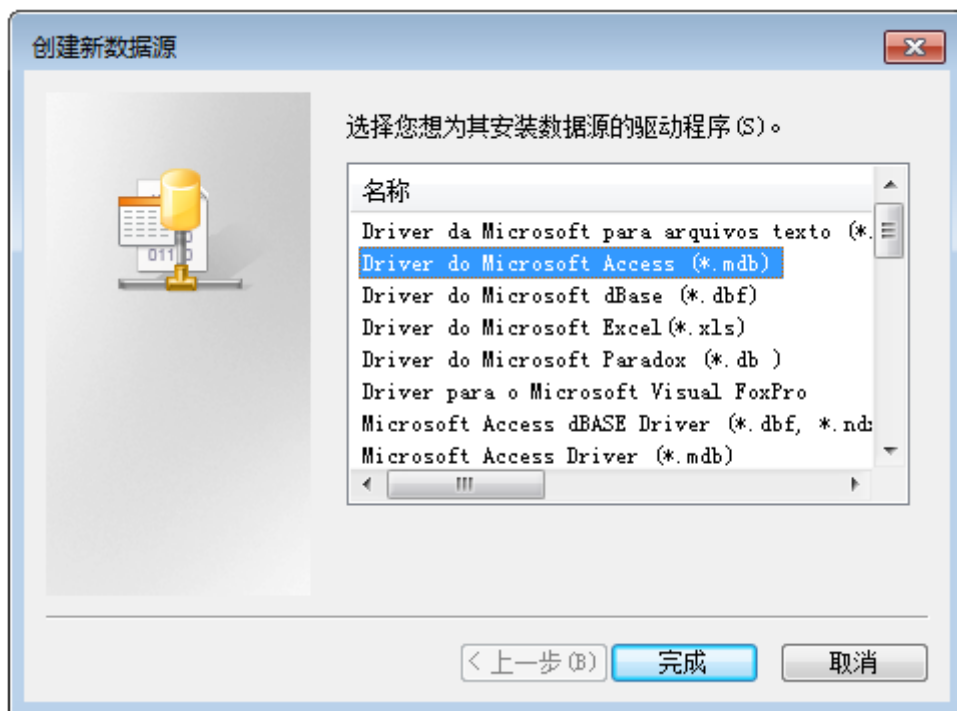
创建新数据源

选择您想为其安装数据源的驱动程序(S)。

名称

Driver da Microsoft para arquivos texto (*.
Driver do Microsoft Access (*.mdb)
Driver do Microsoft dBase (*.dbf)
Driver do Microsoft Excel(*.xls)
Driver do Microsoft Paradox (*.db )
Driver para o Microsoft Visual FoxPro
Microsoft Access dBASE Driver (*.dbf, *.nd
Microsoft Access Driver (*.mdb)

< 上一步(B)
完成
取消